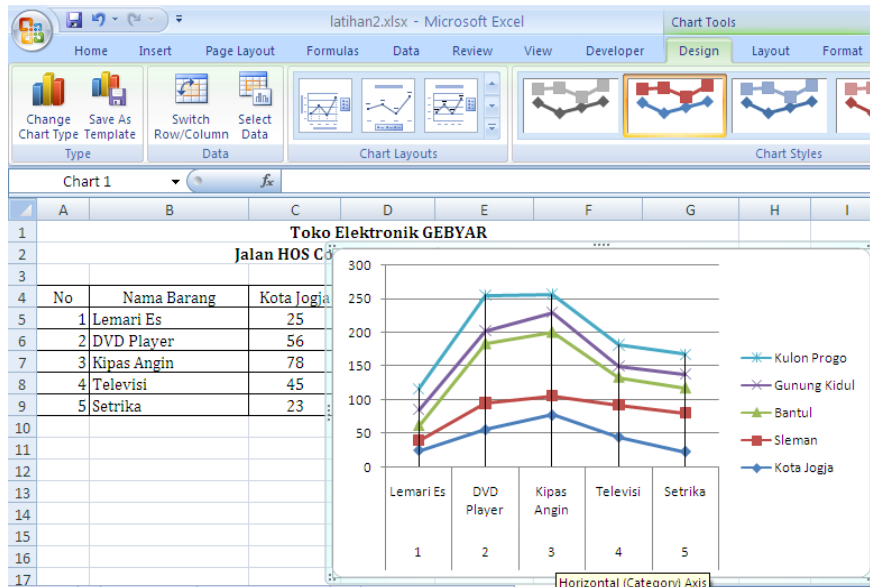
latihan2.xlsx - Microsoft Excel

Chart Tools

Home Insert Page Layout Formulas Data Review View Developer Design Layout Format

Change Chart Type Save As Template
Type

Switch Row/Column Select Data
Data

Chart Layouts

Chart Styles

Chart 1 $f_x$

| | A | B | C | D | E | F | G | H | I |
|---|---|---|---|---|---|---|---|---|---|
| 1 | | | Toko Elektronik GEBYAR | | | | | | |
| 2 | | | Jalan HOS C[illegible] | | | | | | |
| 3 | | | | | | | | | |
| 4 | No | Nama Barang | Kota Jogja | | | | | | |
| 5 | 1 | Lemari Es | 25 | | | | | | |
| 6 | 2 | DVD Player | 56 | | | | | | |
| 7 | 3 | Kipas Angin | 78 | | | | | | |
| 8 | 4 | Televisi | 45 | | | | | | |
| 9 | 5 | Setrika | 23 | | | | | | |
| 10 | | | | | | | | | |
| 11 | | | | | | | | | |
| 12 | | | | | | | | | |
| 13 | | | | | | | | | |
| 14 | | | | | | | | | |
| 15 | | | | | | | | | |
| 16 | | | | | | | | | |
| 17 | | | | | | | | | |

300
250
200
150
100
50
0

Lemari Es 1
DVD Player 2
Kipas Angin 3
Televisi 4
Setrika 5

Kulon Progo
Gunung Kidul
Bantul
Sleman
Kota Jogja

Horizontal (Category) Axis